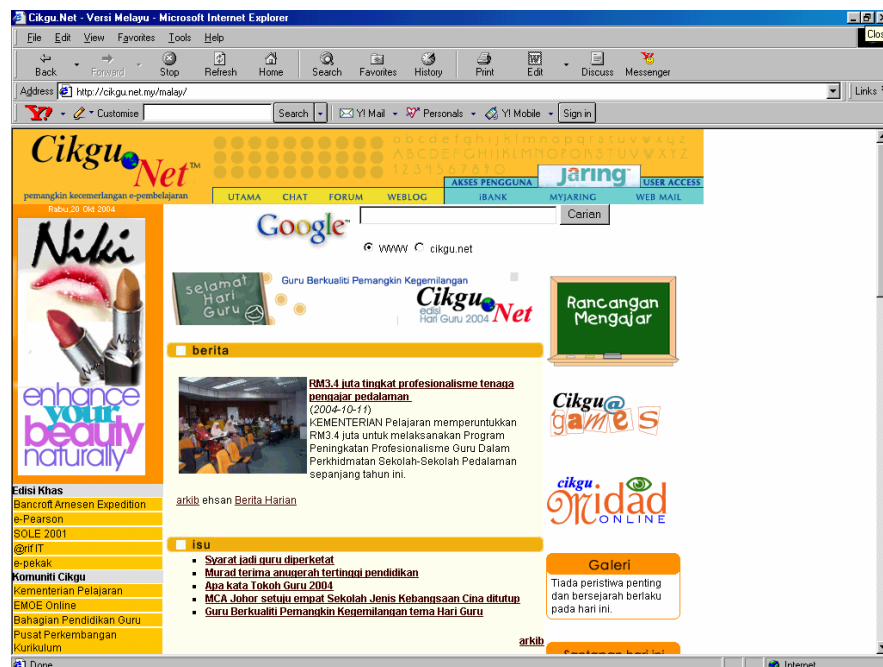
Cikgu.Net - Versi Melayu - Microsoft Internet Explorer

Clos

File Edit View Favorites Tools Help

Back Forward Stop Refresh Home Search Favorites History Print Edit Discuss Messenger

Address http://cikgu.net.my/malay/

Links

Y! Customise Search Y! Mail Personals Y! Mobile Sign in

Cikgu Net™

pemangkin kecemerlangan e-pembelajaran

a b c d e f g h i j k l m n o p q r s t u v w x y z
A B C D E F G H I J K L M N O P Q R S T U V W X Y Z
1 2 3 4 5 6 7 8 9 0

AKSES PENGGUNA Jaring USER ACCESS

UTAMA CHAT FORUM WEBLOG iBANK MYJARING WEB MAIL

Rabu,20 Okt 2004

Google™ Carian

WWW cikgu.net

Niki

enhance your beauty naturally

selamat Hari Guru

Guru Berkualiti Pemangkin Kegemilangan

Cikgu Net edisi Hari Guru 2004

Rancangan Mengajar

berita

RM3.4 juta tingkat profesionalisme tenaga pengajar pedalaman
(2004-10-11)
KEMENTERIAN Pelajaran memperuntukkan RM3.4 juta untuk melaksanakan Program Peningkatan Profesionalisme Guru Dalam Perkhidmatan Sekolah-Sekolah Pedalaman sepanjang tahun ini.

arkib ehsan Berita Harian

Cikgu@ games

cikgu Midad ONLINE

Edisi Khas
Bancroft Arnesen Expedition
e-Pearson
SOLE 2001
@rif IT
e-pekak
Komuniti Cikgu
Kementerian Pelajaran
EMOE Online
Bahagian Pendidikan Guru
Pusat Perkembangan Kurikulum

isu

• Syarat jadi guru diperketat
• Murad terima anugerah tertinggi pendidikan
• Apa kata Tokoh Guru 2004
• MCA Johor setuju empat Sekolah Jenis Kebangsaan Cina ditutup
• Guru Berkualiti Pemangkin Kegemilangan tema Hari Guru

arkib

Galeri
Tiada peristiwa penting dan bersejarah berlaku pada hari ini.

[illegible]

Done

Internet